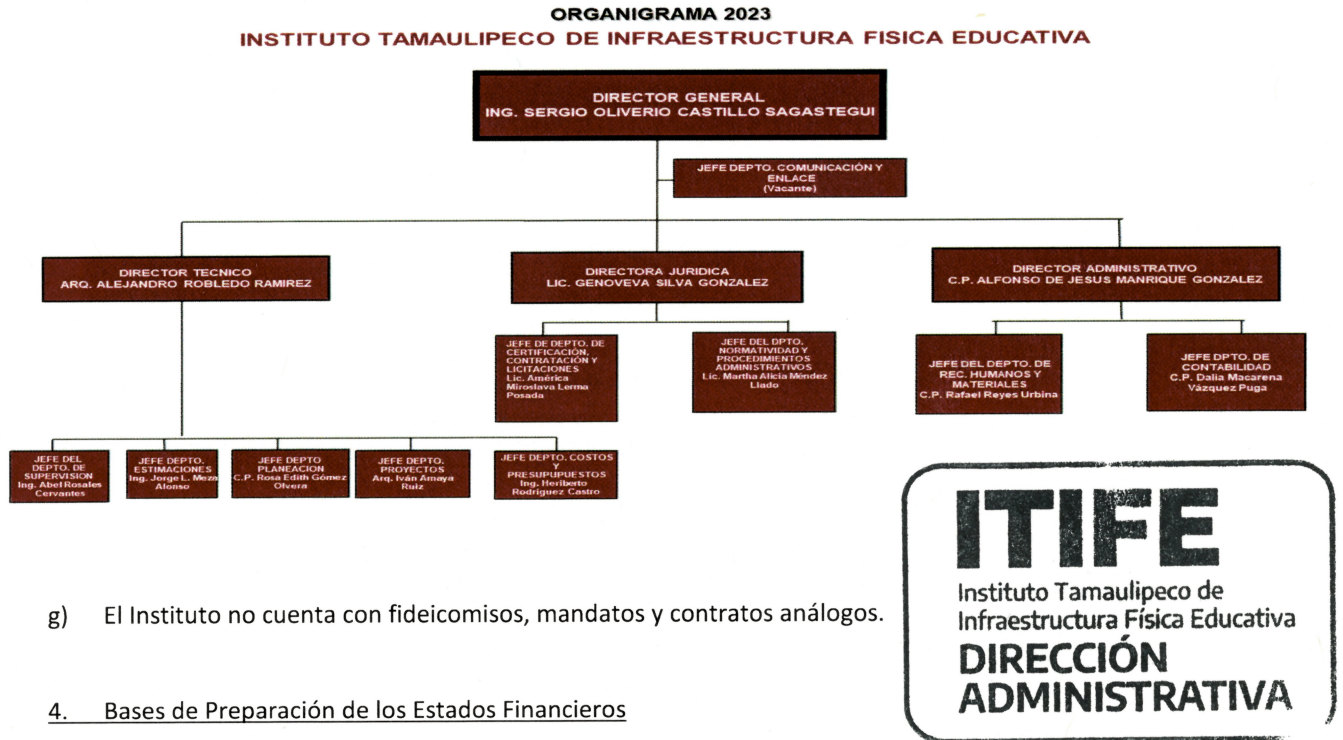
ORGANIGRAMA 2023
INSTITUTO TAMAULIPECO DE INFRAESTRUCTURA FISICA EDUCATIVA

DIRECTOR GENERAL
ING. SERGIO OLIVERIO CASTILLO SAGASTEGUI

JEFE DEPTO. COMUNICACIÓN Y ENLACE
(Vacante)

DIRECTOR TECNICO
ARQ. ALEJANDRO ROBLEDO RAMIREZ

DIRECTORA JURIDICA
LIC. GENOVEVA SILVA GONZALEZ

DIRECTOR ADMINISTRATIVO
C.P. ALFONSO DE JESUS MANRIQUE GONZALEZ

JEFE DE DEPTO. DE CERTIFICACIÓN, CONTRATACIÓN Y LICITACIONES
Lic. América Miroslava Lerma Posada

JEFE DEL DPTO. NORMATIVIDAD Y PROCEDIMIENTOS ADMINISTRATIVOS
Lic. Martha Alicia Méndez Liado

JEFE DEL DEPTO. DE REC. HUMANOS Y MATERIALES
C.P. Rafael Reyes Urbina

JEFE DPTO. DE CONTABILIDAD
C.P. Dalia Macarena Vázquez Puga

JEFE DEL DEPTO. DE SUPERVISION
Ing. Abel Rosales Cervantes

JEFE DEPTO. ESTIMACIONES
Ing. Jorge L. Meza Alonso

JEFE DEPTO PLANEACION
C.P. Rosa Edith Gómez Olvera

JEFE DEPTO. PROYECTOS
Arq. Iván Amaya Ruiz

JEFE DEPTO. COSTOS Y PRESUPUPUESTOS
Ing. Heriberto Rodriguez Castro

ITIFE
Instituto Tamaulipeco de Infraestructura Física Educativa
DIRECCIÓN ADMINISTRATIVA

g) El Instituto no cuenta con fideicomisos, mandatos y contratos análogos.

4. Bases de Preparación de los Estados Financieros